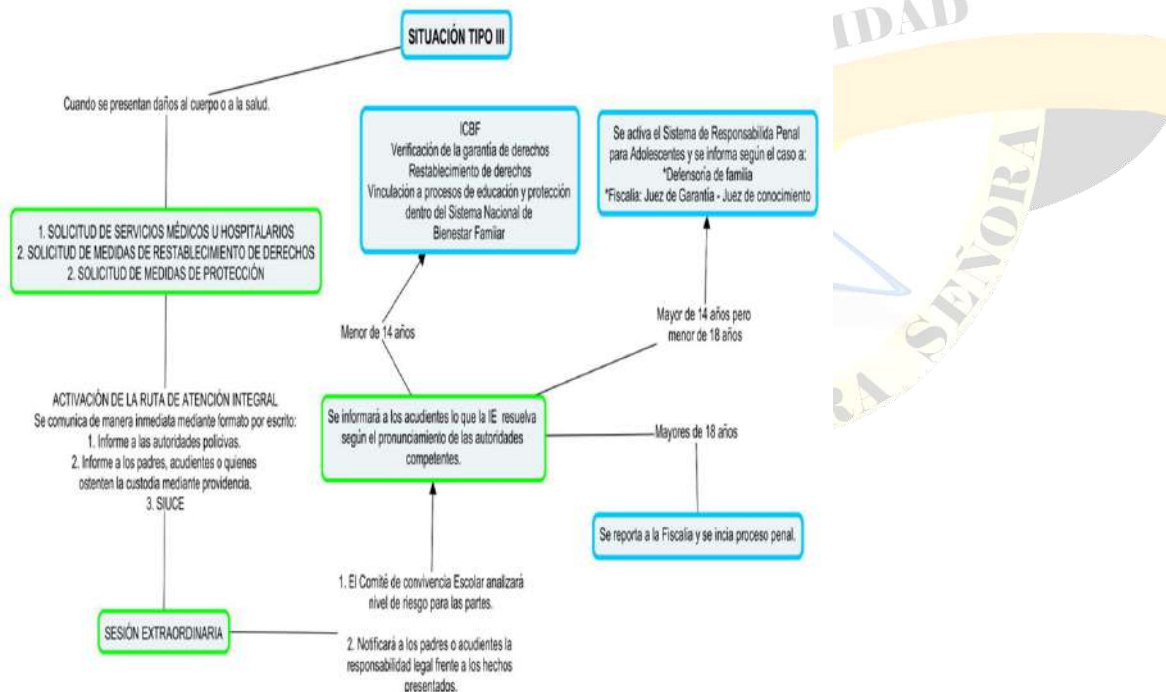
SITUACIÓN TIPO III

Cuando se presentan daños al cuerpo o a la salud.

1. SOLICITUD DE SERVICIOS MÉDICOS U HOSPITALARIOS
2. SOLICITUD DE MEDIDAS DE RESTABLECIMIENTO DE DERECHOS
2. SOLICITUD DE MEDIDAS DE PROTECCIÓN

ACTIVACIÓN DE LA RUTA DE ATENCIÓN INTEGRAL
Se comunica de manera inmediata mediante formato por escrito:
1. Informe a las autoridades policivas.
2. Informe a los padres, acudientes o quienes ostenten la custodia mediante providencia.
3. SIUCE

SESIÓN EXTRAORDINARIA

1. El Comité de convivencia Escolar analizará nivel de riesgo para las partes.

2. Notificará a los padres o acudientes la responsabilidad legal frente a los hechos presentados.

Se informará a los acudientes lo que la IE resuelva según el pronunciamiento de las autoridades competentes.

Menor de 14 años

ICBF
Verificación de la garantía de derechos
Restablecimiento de derechos
Vinculación a procesos de educación y protección dentro del Sistema Nacional de Bienestar Familiar

Mayor de 14 años pero menor de 18 años

Se activa el Sistema de Responsabilida Penal para Adolescentes y se informa según el caso a:
*Defensoría de familia
*Fiscalia: Juez de Garantía - Juez de conocimiento

Mayores de 18 años

Se reporta a la Fiscalia y se incia proceso penal.

IDAD
SEÑORA